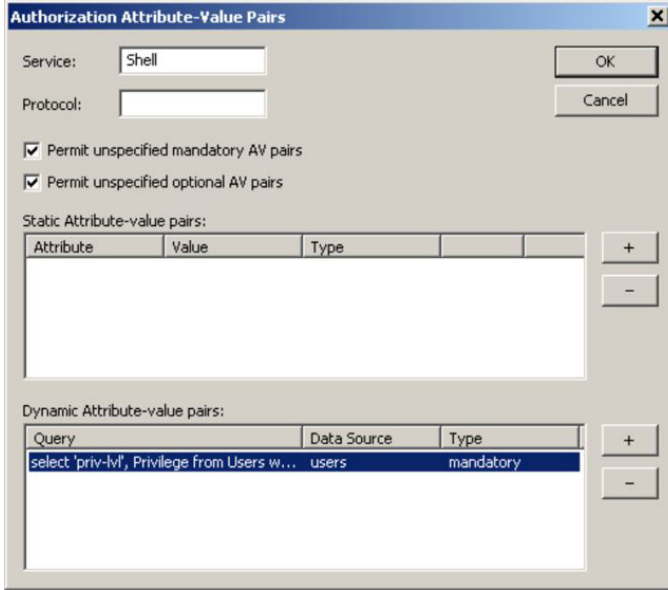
Authorization Attribute-Value Pairs

×

Service: Shell

Protocol:

OK

Cancel

Permit unspecified mandatory AV pairs

Permit unspecified optional AV pairs

Static Attribute-value pairs:

| Attribute | Value | Type | | |
|---|---|---|---|---|

+

−

Dynamic Attribute-value pairs:

| Query | Data Source | Type |
|---|---|---|
| select 'priv-lvl', Privilege from Users w... | users | mandatory |

+

−